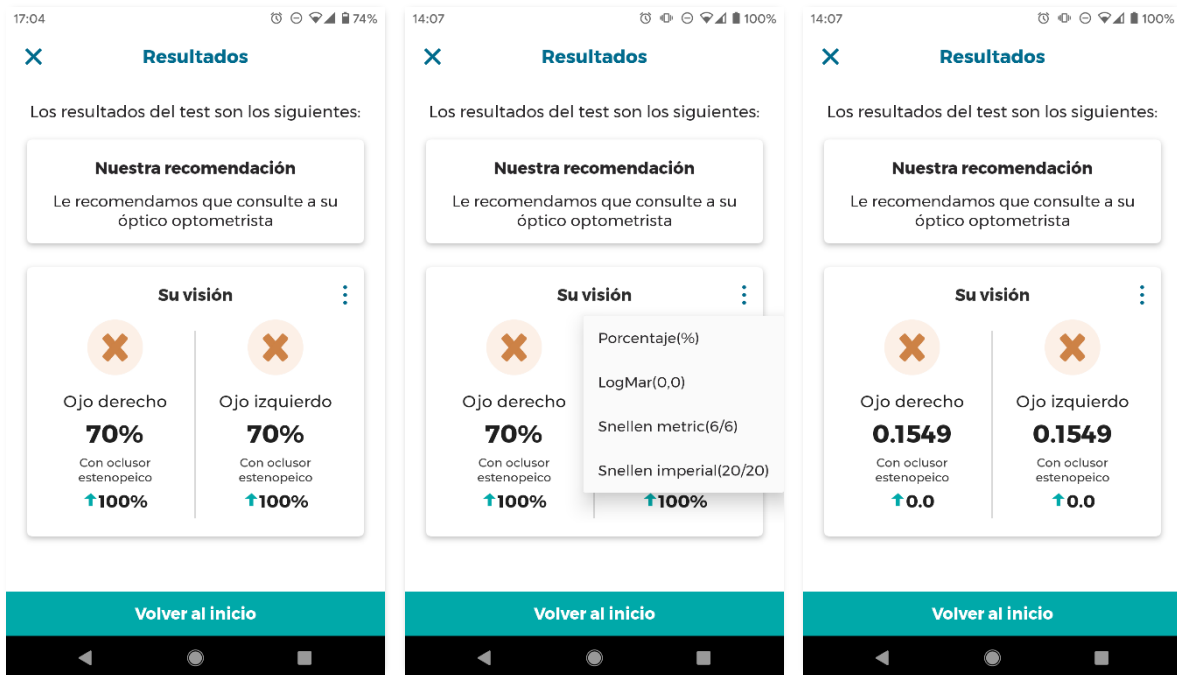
17:04 74%

Resultados

Los resultados del test son los siguientes:

Nuestra recomendación

Le recomendamos que consulte a su óptico optometrista

Su visión

Ojo derecho
70%
Con oclusor estenopeico
100%

Ojo izquierdo
70%
Con oclusor estenopeico
100%

Volver al inicio

14:07 100%

Resultados

Los resultados del test son los siguientes:

Nuestra recomendación

Le recomendamos que consulte a su óptico optometrista

Su visión

Porcentaje(%)
LogMar(0,0)
Snellen metric(6/6)
Snellen imperial(20/20)

Ojo derecho
70%
Con oclusor estenopeico
100%

100%

Volver al inicio

14:07 100%

Resultados

Los resultados del test son los siguientes:

Nuestra recomendación

Le recomendamos que consulte a su óptico optometrista

Su visión

Ojo derecho
0.1549
Con oclusor estenopeico
0.0

Ojo izquierdo
0.1549
Con oclusor estenopeico
0.0

Volver al inicio